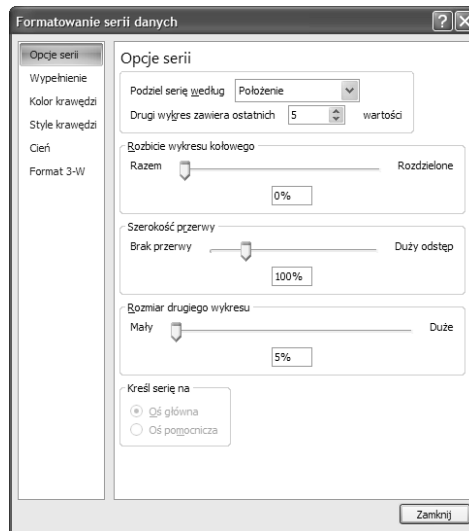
Formatowanie serii danych

Opcje serii
Wypełnienie
Kolor krawędzi
Style krawędzi
Cień
Format 3-W

Opcje serii

Podziel serię według Położenie
Drugi wykres zawiera ostatnich 5 wartości

Rozbicie wykresu kołowego
Razem Rozdzielone
0%

Szerokość przerwy
Brak przerwy Duży odstęp
100%

Rozmiar drugiego wykresu
Mały Duże
5%

Kreśl serię na
Oś główna
Oś pomocnicza

Zamknij